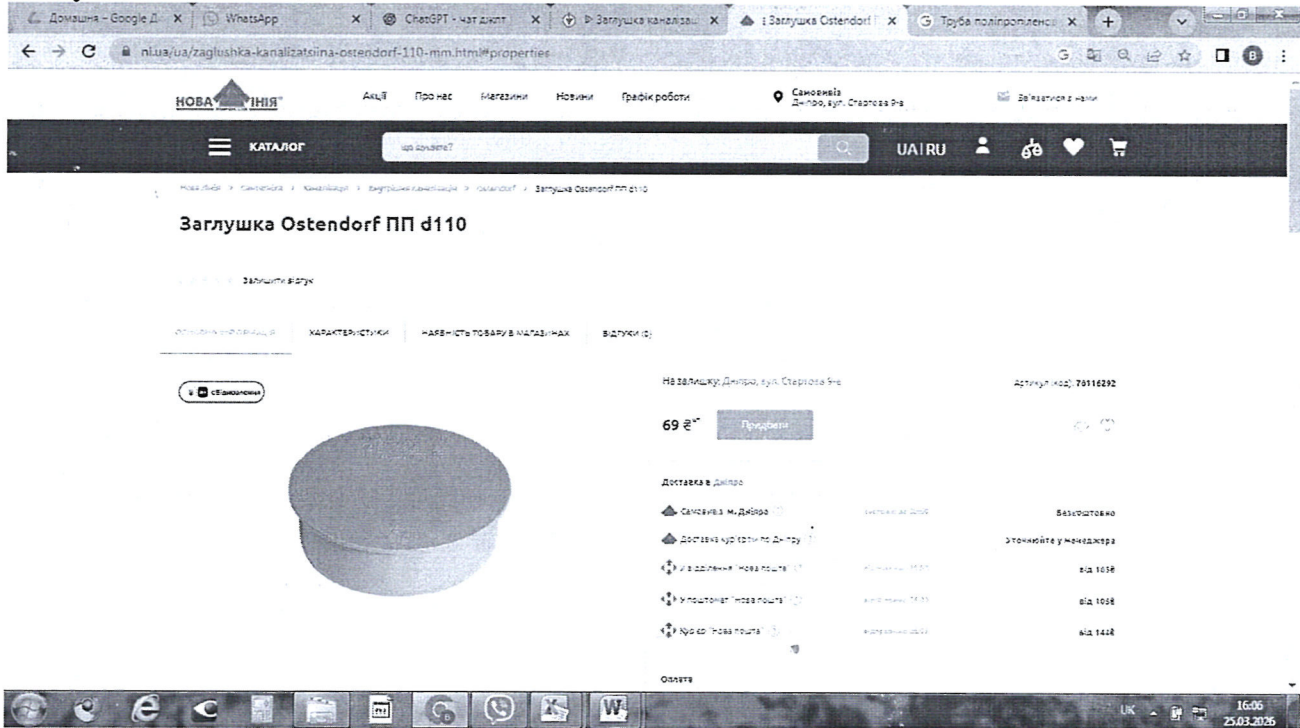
Домашня – Google Д... | WhatsApp | ChatGPT - чат джпт | Заглушка каналізац | Заглушка Ostendorf | Труба поліпропіленов

nl.ua/ua/zaglushka-kanalizatsiina-ostendorf-110-mm.html#properties

НОВА ЛІНІЯ Акції Про нас Магазини Новини Графік роботи Самовивіз Дніпро, вул. Стартова 9-а Зв'язатися з нами

КАТАЛОГ що шукаєте? UA | RU

Нова лінія > Сантехніка > Каналізація > Внутрішня каналізація > Ostendorf > Заглушка Ostendorf ПП d110

Заглушка Ostendorf ПП d110

Залишити відгук

ОСНОВНА ІНФОРМАЦІЯ ХАРАКТЕРИСТИКИ НАЯВНІСТЬ ТОВАРУ В МАГАЗИНАХ ВІДГУКИ (0)

Є сВідновлення

На залишку: Дніпро, вул. Стартова 9-а Артикул (код): 76116292

69 ₴ Придбати

Доставка в Дніпро

Самовивіз м. Дніпро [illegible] Безкоштовно

Доставка кур'єром по Дніпру Уточнюйте у менеджера

У відділення "Нова пошта" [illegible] від 105₴

У поштомат "Нова пошта" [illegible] від 105₴

Кур'єр "Нова пошта" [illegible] від 144₴

Оплата

UK 16:06 25.03.2026